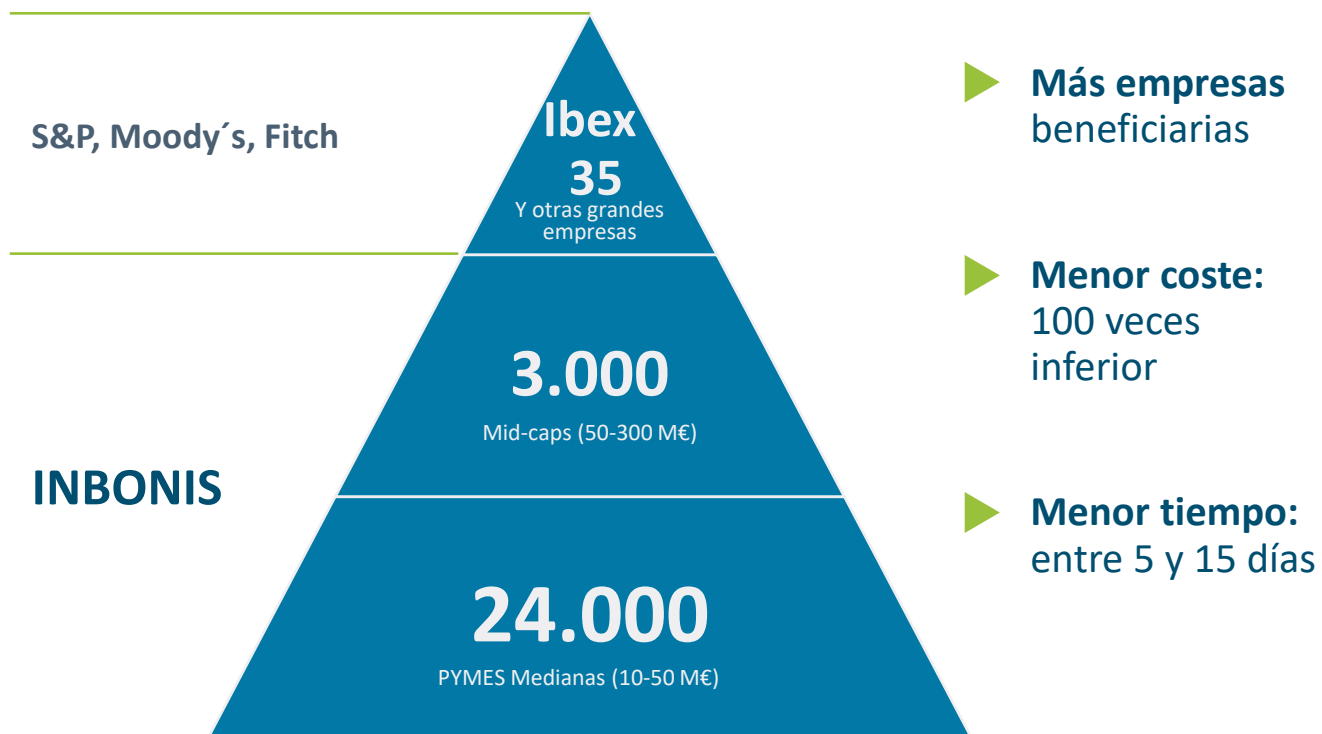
S&P, Moody´s, Fitch

Ibex 35
Y otras grandes empresas

3.000
Mid-caps (50-300 M€)

INBONIS

24.000
PYMES Medianas (10-50 M€)

Más empresas beneficiarias

Menor coste: 100 veces inferior

Menor tiempo: entre 5 y 15 días